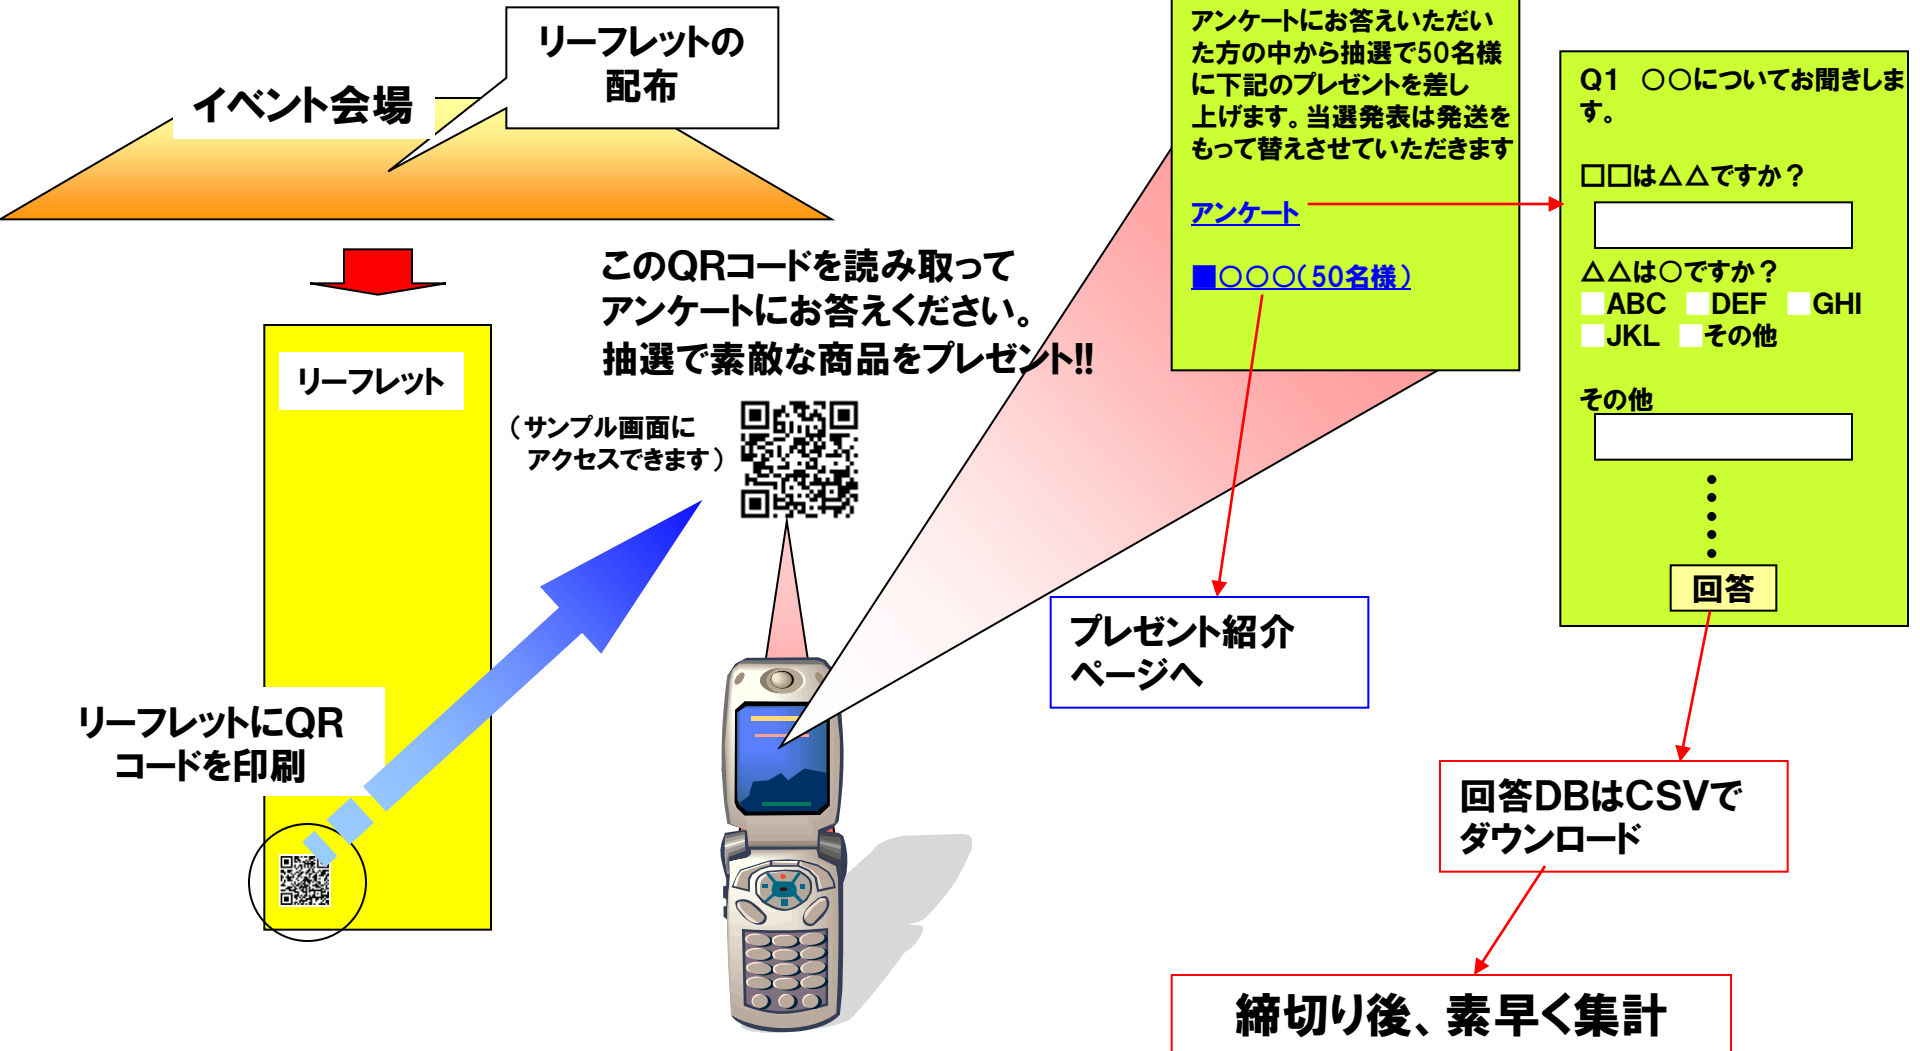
イベント会場

リーフレットの配布

リーフレット

リーフレットにQRコードを印刷

このQRコードを読み取ってアンケートにお答えください。抽選で素敵な商品をプレゼント!!

（サンプル画面にアクセスできます）

アンケートにお答えいただいた方の中から抽選で50名様に下記のプレゼントを差し上げます。当選発表は発送をもって替えさせていただきます

アンケート

■○○○（50名様）

プレゼント紹介ページへ

Q1　○○についてお聞きします。

□□は△△ですか？

△△は○ですか？
ABC　DEF　GHI
JKL　その他

その他

回答

回答DBはCSVでダウンロード

締切り後、素早く集計